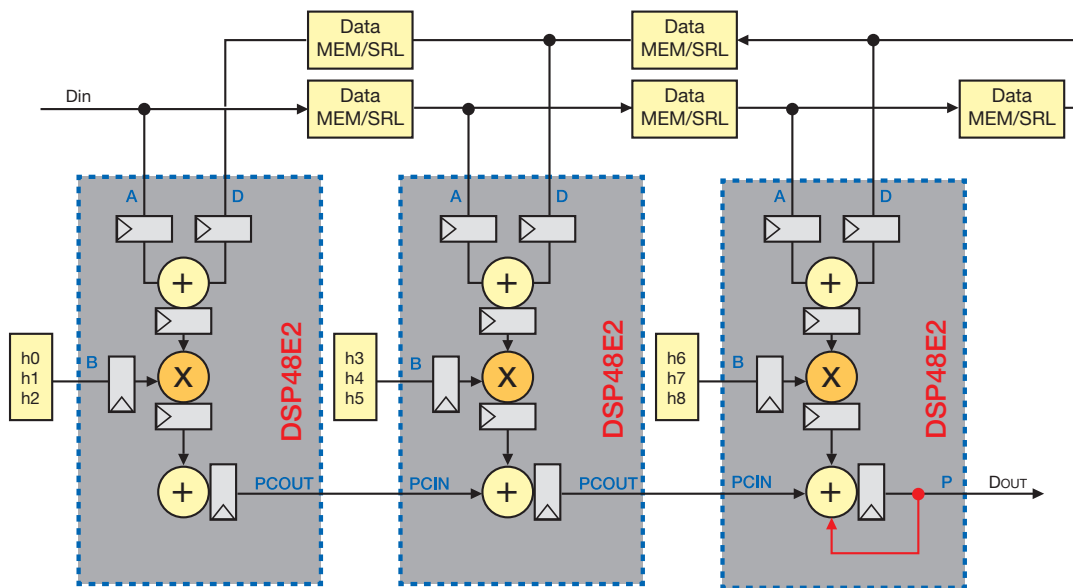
Data MEM/SRL

Data MEM/SRL

Din

Data MEM/SRL

Data MEM/SRL

Data MEM/SRL

A D

+

h0 h1 h2

B

X

+

PCOUT

DSP48E2

A D

+

h3 h4 h5

B

X

PCIN

+

PCOUT

DSP48E2

A D

+

h6 h7 h8

B

X

PCIN

+

P

DOUT

DSP48E2